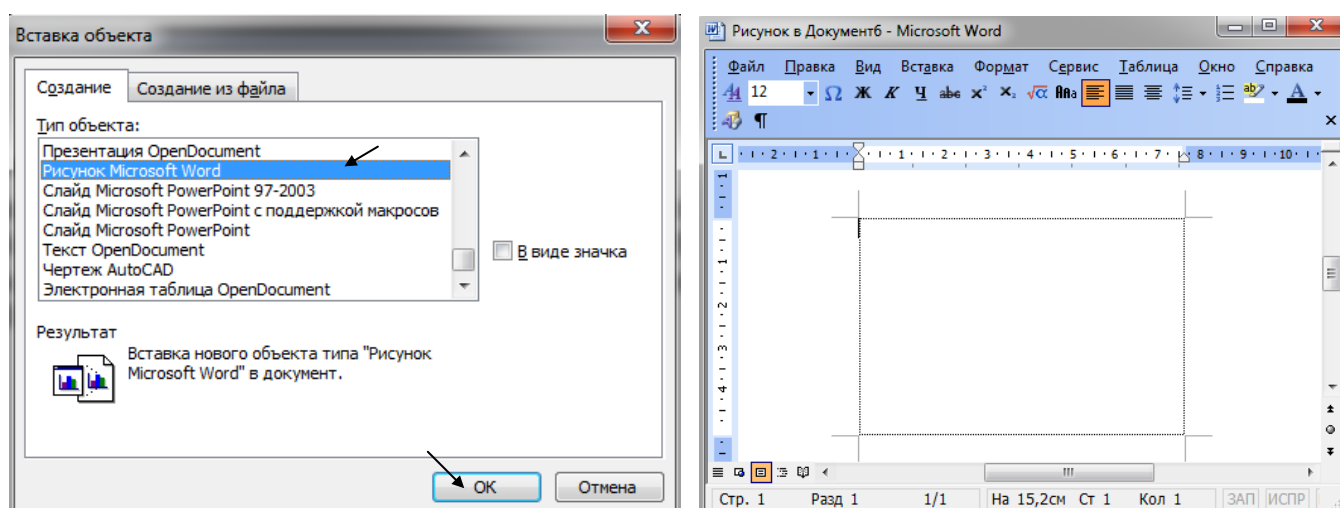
Вставка объекта

Создание | Создание из файла

Тип объекта:
Презентация OpenDocument
Рисунок Microsoft Word
Слайд Microsoft PowerPoint 97-2003
Слайд Microsoft PowerPoint с поддержкой макросов
Слайд Microsoft PowerPoint
Текст OpenDocument
Чертеж AutoCAD
Электронная таблица OpenDocument

В виде значка

Результат
Вставка нового объекта типа "Рисунок Microsoft Word" в документ.

OK | Отмена

Рисунок в Документ6 - Microsoft Word

Файл Правка Вид Вставка Формат Сервис Таблица Окно Справка

12 Ж К Ч abe x² x₂

¶

· 1 · 2 · 1 · 1 · 1 · 2 · 3 · 4 · 5 · 6 · 7 · 8 · 9 · 10 ·

1 · 2 · 3 · 4

Стр. 1 Разд 1 1/1 На 15,2см Ст 1 Кол 1 ЗАП ИСПР